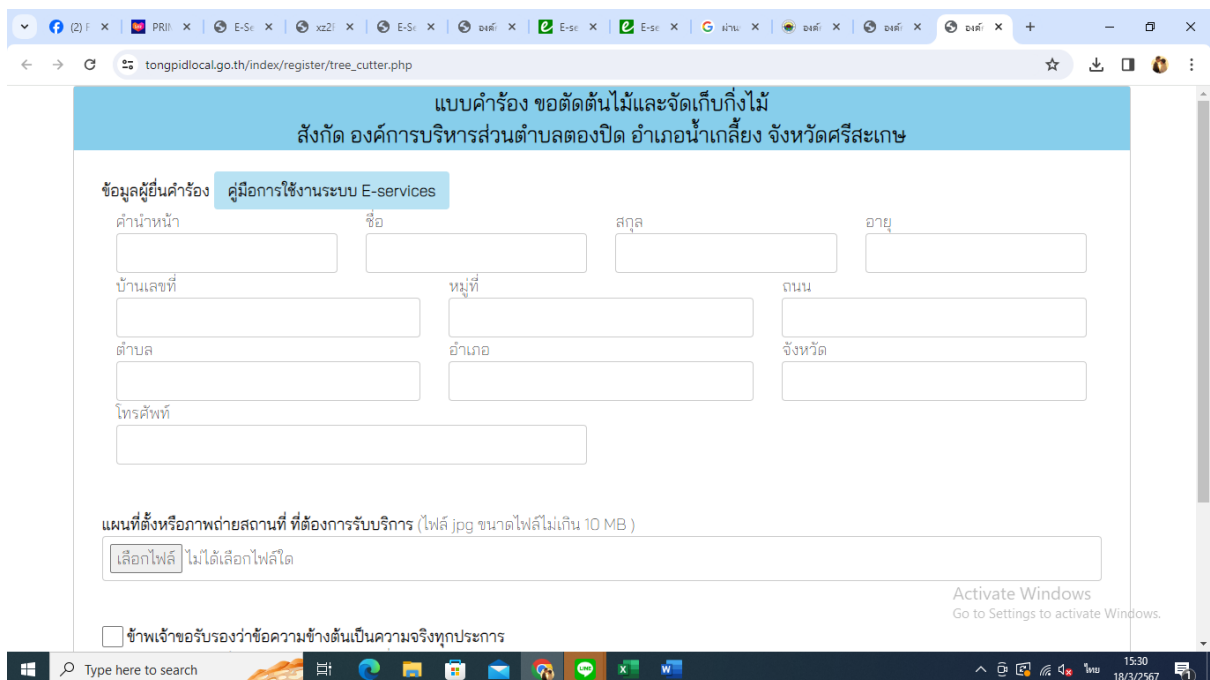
(2) F ×
PRIN ×
E-Se ×
xz2 ×
E-Se ×
องค์ ×
E-se ×
E-se ×
ผ่าน ×
องค์ ×
องค์ ×
องค์ ×
+

tongpidlocal.go.th/index/register/tree_cutter.php

แบบคำร้อง ขอตัดต้นไม้และจัดเก็บกิ่งไม้
สังกัด องค์การบริหารส่วนตำบลตองปิด อำเภอน้ำเกลี้ยง จังหวัดศรีสะเกษ

ข้อมูลผู้ยื่นคำร้อง คู่มือการใช้งานระบบ E-services

คำนำหน้า
ชื่อ
สกุล
อายุ
บ้านเลขที่
หมู่ที่
ถนน
ตำบล
อำเภอ
จังหวัด
โทรศัพท์

แผนที่ตั้งหรือภาพถ่ายสถานที่ ที่ต้องการรับบริการ (ไฟล์ jpg ขนาดไฟล์ไม่เกิน 10 MB )

เลือกไฟล์ ไม่ได้เลือกไฟล์ใด

Activate Windows
Go to Settings to activate Windows.

ข้าพเจ้าขอรับรองว่าข้อความข้างต้นเป็นความจริงทุกประการ

Type here to search
ไทย 15:30 18/3/2567